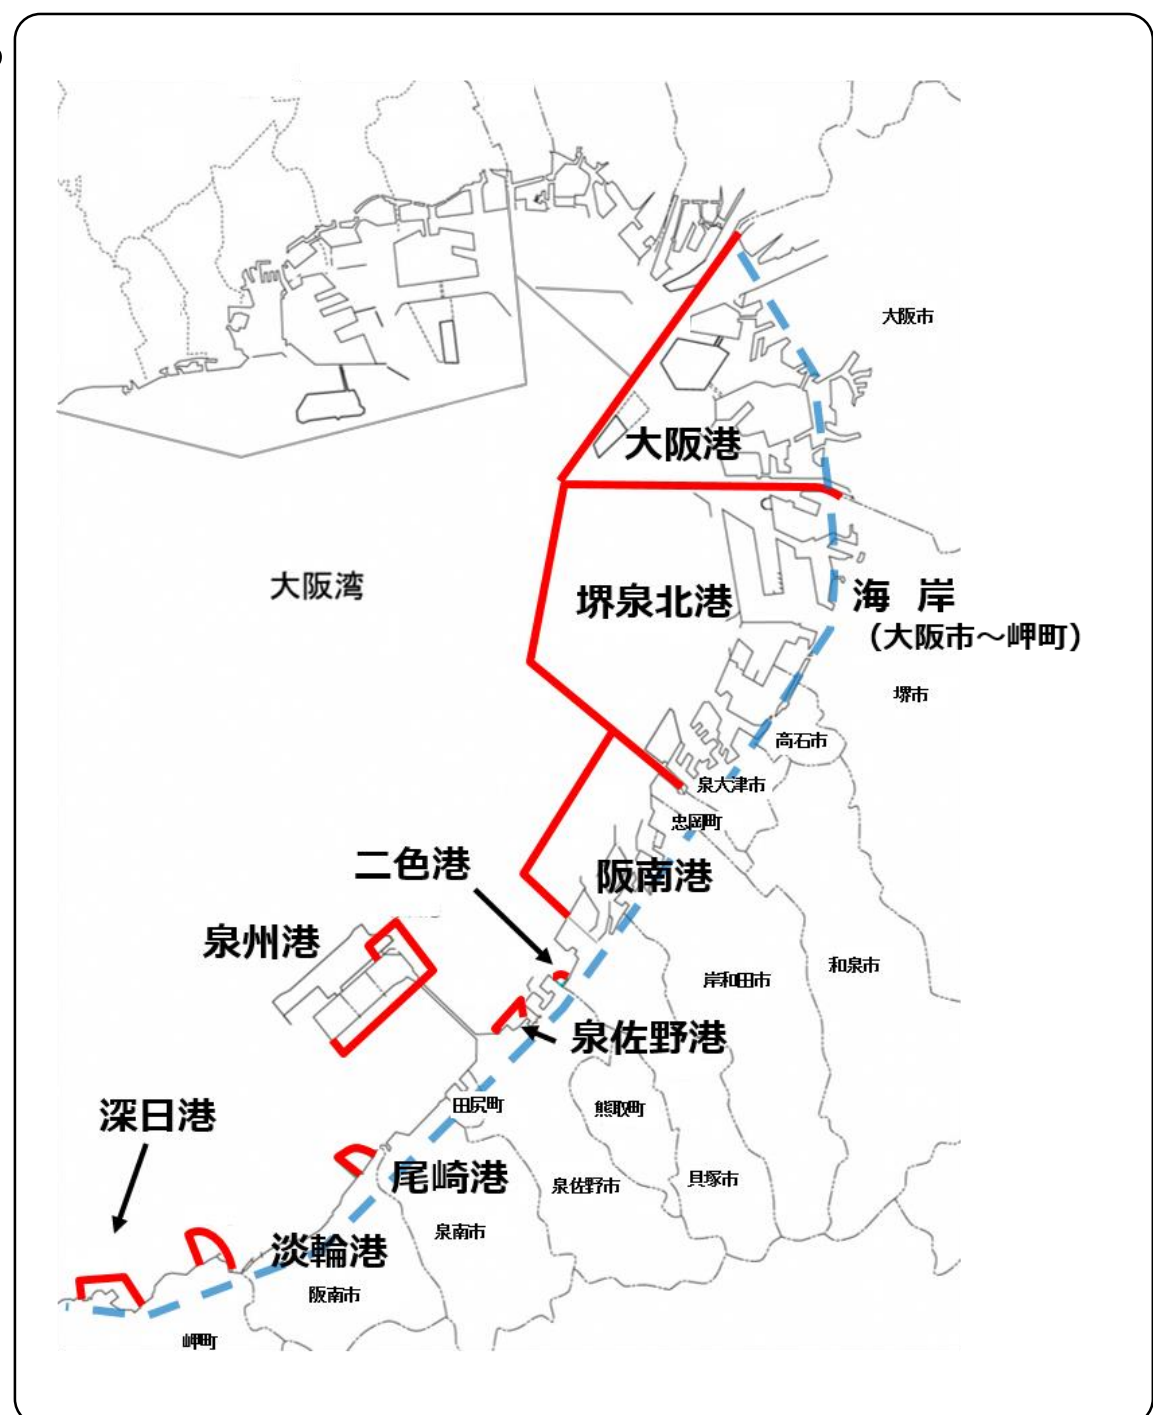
大阪市

大阪港

大阪湾

堺泉北港

海 岸
(大阪市～岬町)

堺市

高石市

泉大津市

忠岡町

二色港

阪南港

泉州港

岸和田市

和泉市

泉佐野港

深日港

田尻町

熊取町

尾崎港

泉佐野市

貝塚市

泉南市

淡輪港

阪南市

岬町